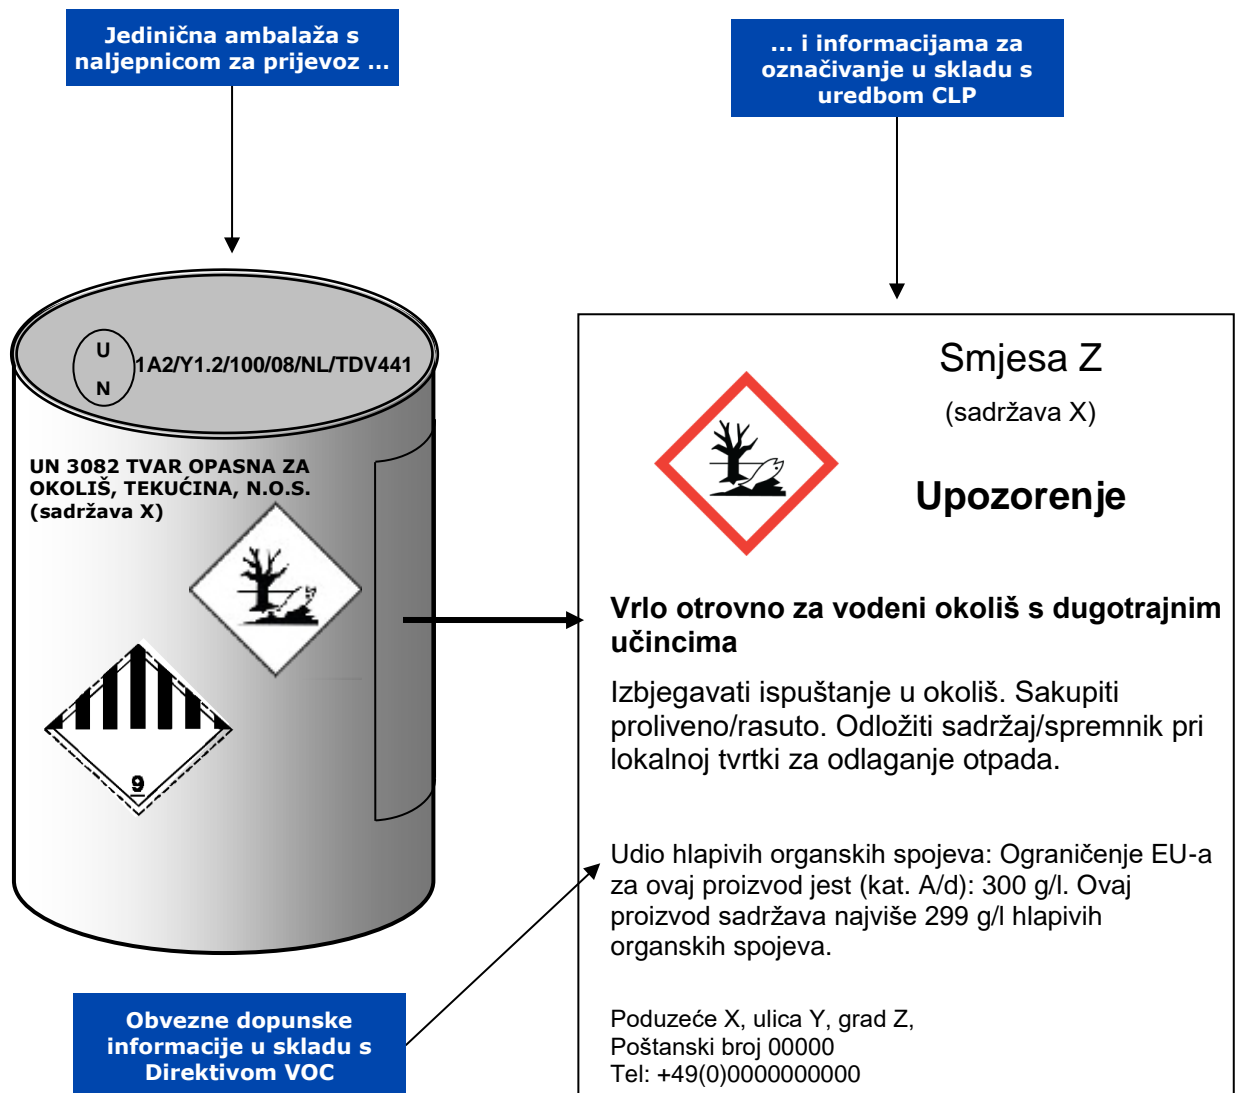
Jedinična ambalaža s naljepnicom za prijevoz …

… i informacijama za označivanje u skladu s uredbom CLP

U
N
1A2/Y1.2/100/08/NL/TDV441

UN 3082 TVAR OPASNA ZA OKOLIŠ, TEKUĆINA, N.O.S. (sadržava X)

9

Smjesa Z

(sadržava X)

Upozorenje

Vrlo otrovno za vodeni okoliš s dugotrajnim učincima

Izbjegavati ispuštanje u okoliš. Sakupiti proliveno/rasuto. Odložiti sadržaj/spremnik pri lokalnoj tvrtki za odlaganje otpada.

Udio hlapivih organskih spojeva: Ograničenje EU-a za ovaj proizvod jest (kat. A/d): 300 g/l. Ovaj proizvod sadržava najviše 299 g/l hlapivih organskih spojeva.

Poduzeće X, ulica Y, grad Z,
Poštanski broj 00000
Tel: +49(0)0000000000

Obvezne dopunske informacije u skladu s Direktivom VOC